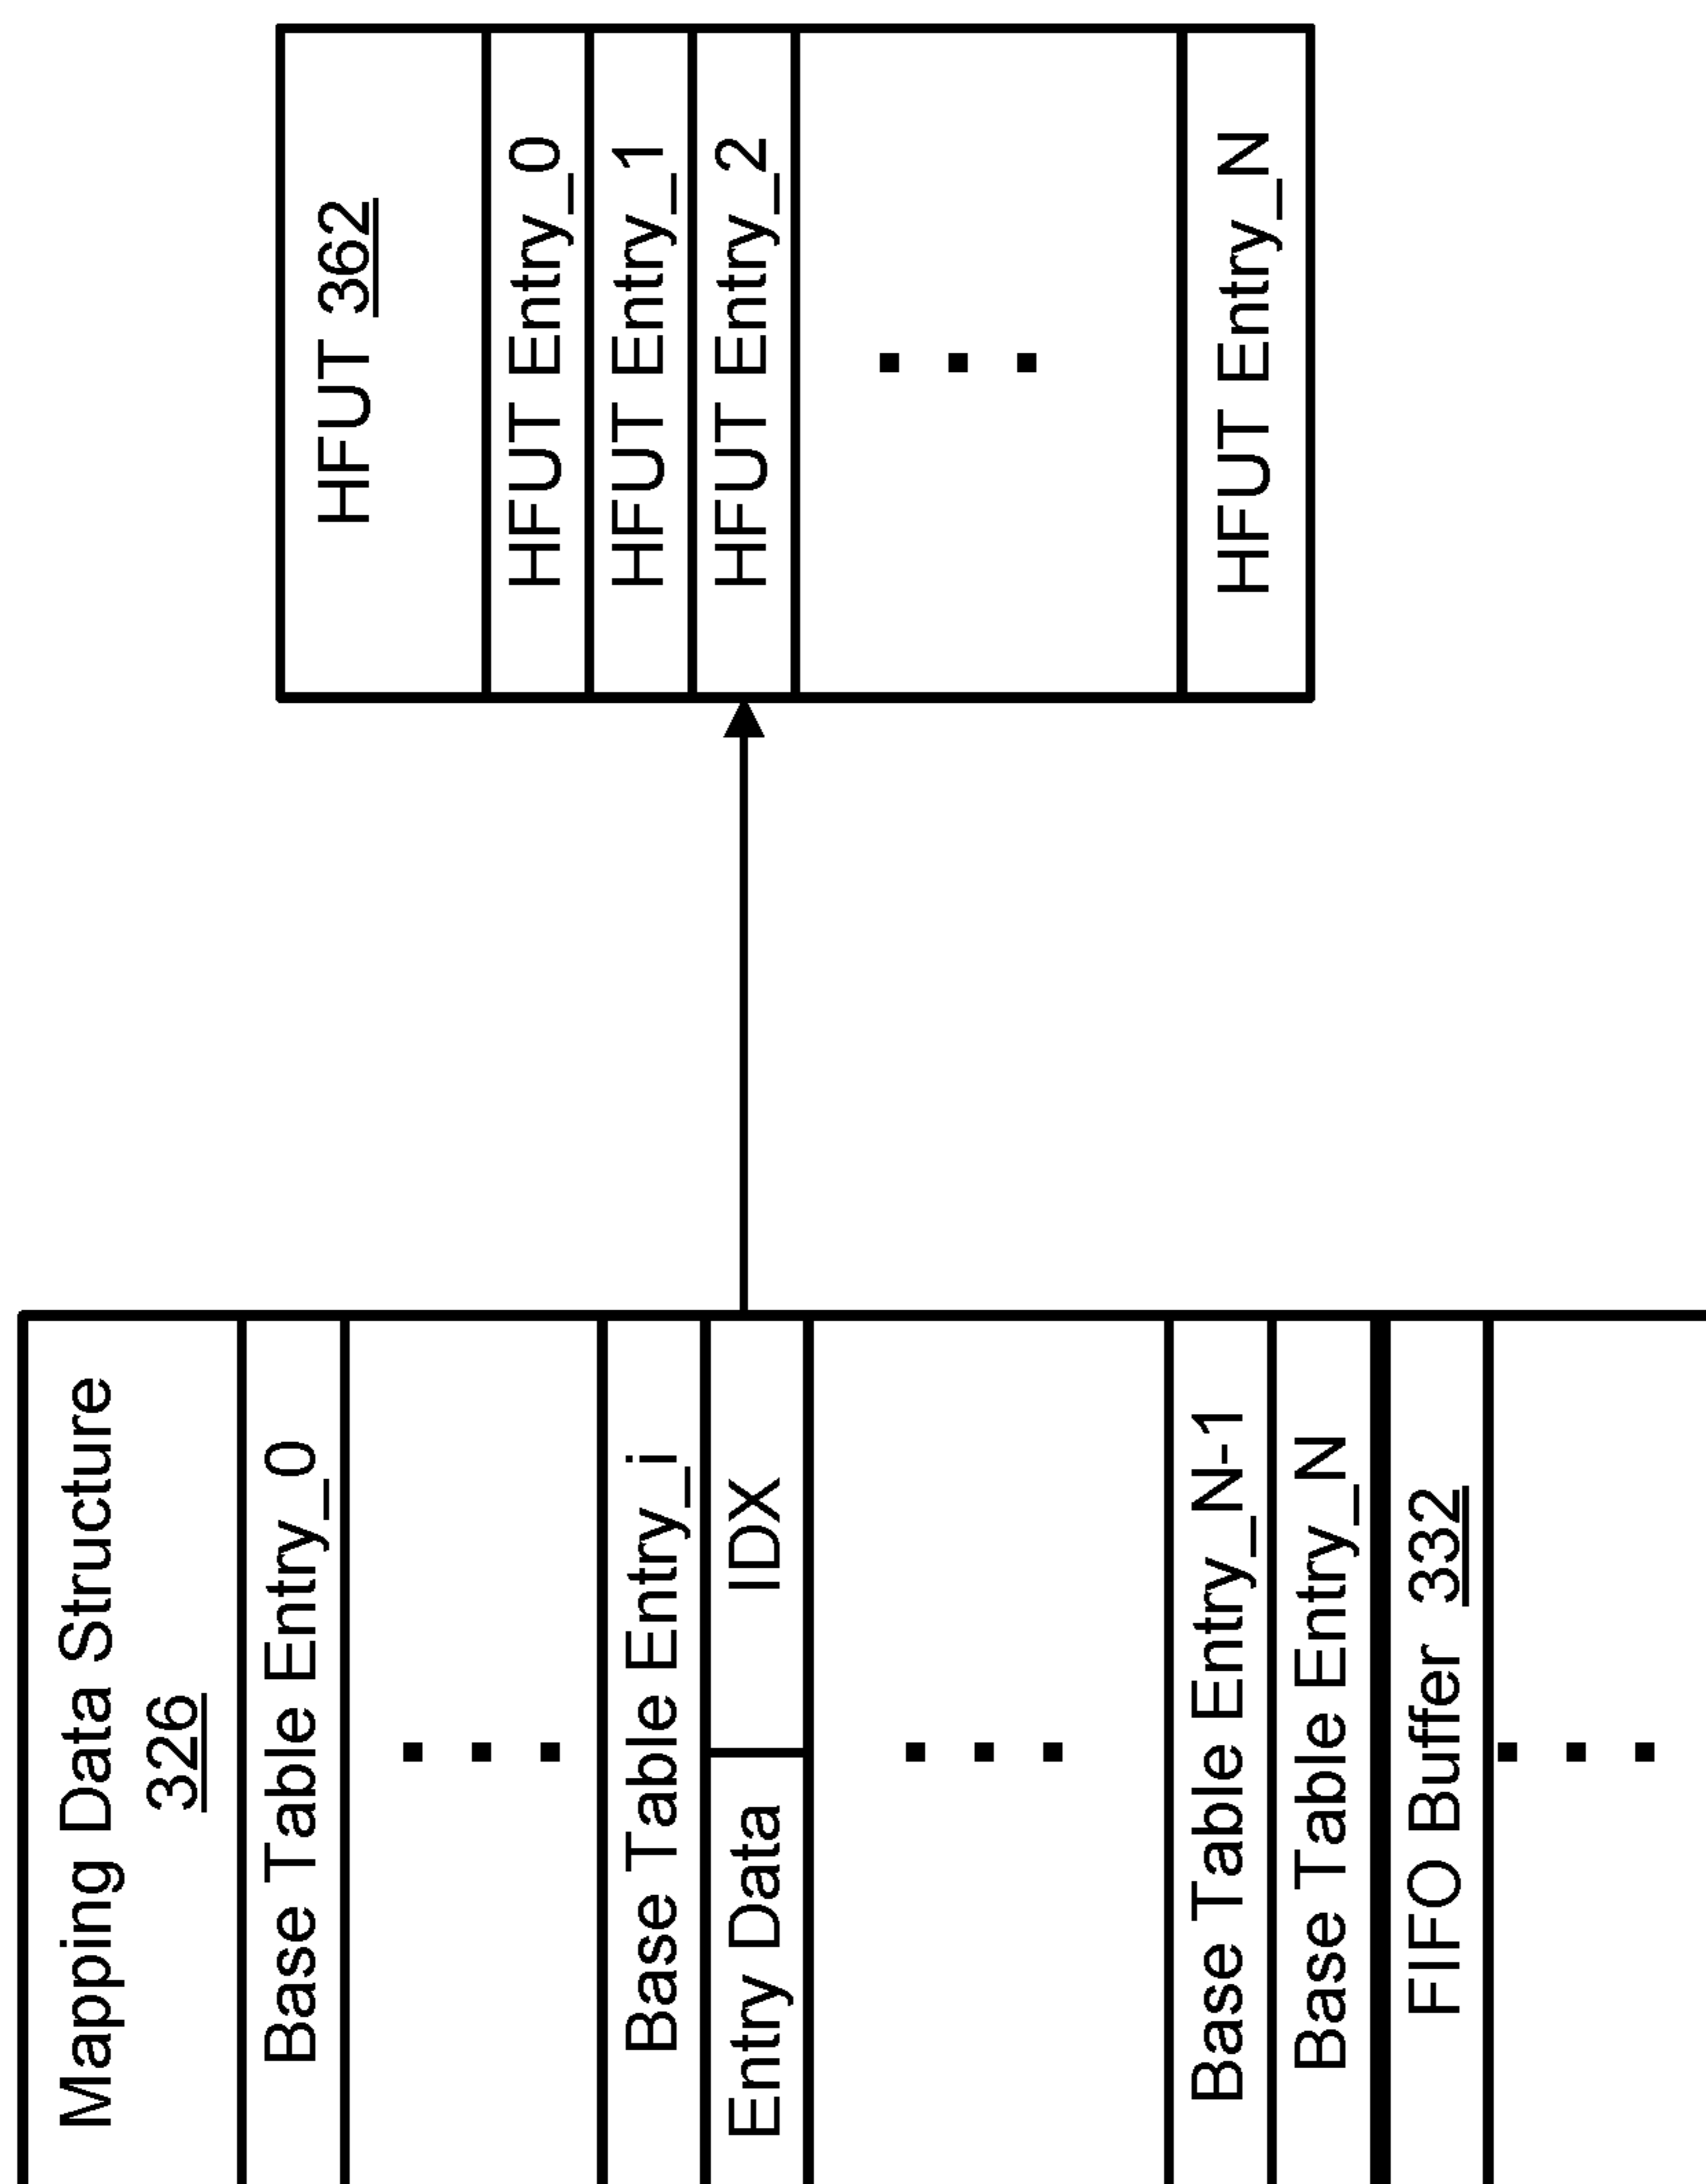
Mapping Data Structure 326

Base Table Entry_0

. . .

Base Table Entry_i

Entry Data

IDX

. . .

Base Table Entry_N-1

Base Table Entry_N

FIFO Buffer 332

. . .

HFUT 362

HFUT Entry_0

HFUT Entry_1

HFUT Entry_2

. . .

HFUT Entry_N